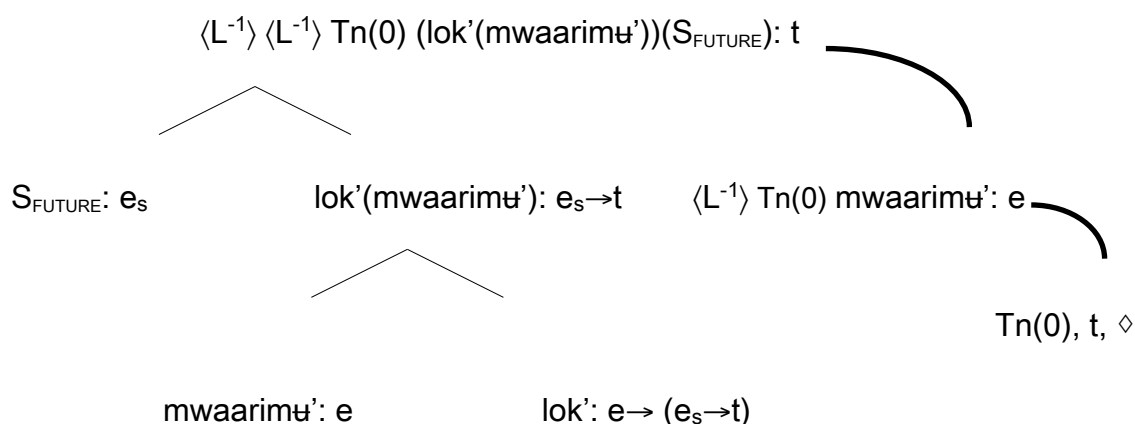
$\langle L^{-1}\rangle \langle L^{-1}\rangle$ Tn(0) (lok'(mwaarimʉ'))($S_{FUTURE}$): t

$S_{FUTURE}$: $e_s$

lok'(mwaarimʉ'): $e_s \rightarrow t$

$\langle L^{-1}\rangle$ Tn(0) mwaarimʉ': e

Tn(0), t, $\diamond$

mwaarimʉ': e

lok': $e \rightarrow (e_s \rightarrow t)$